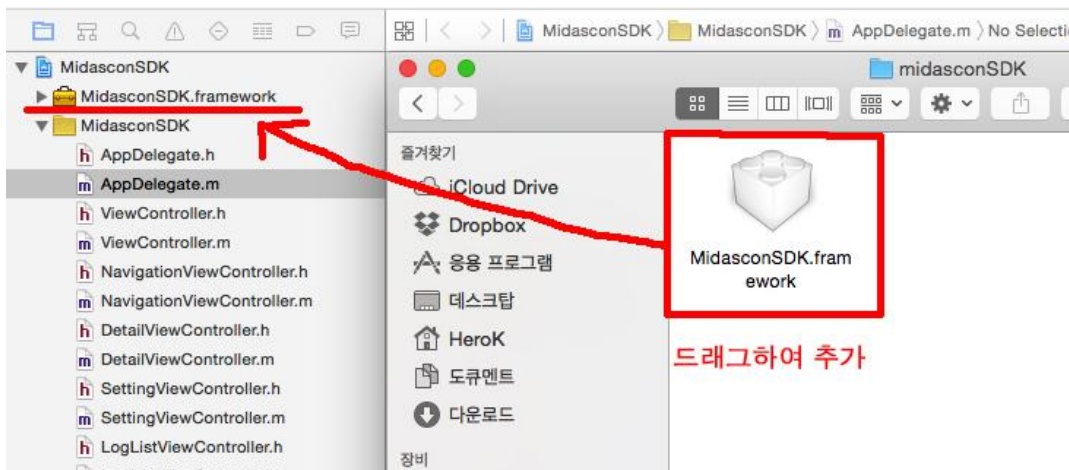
MidasconSDK
MidasconSDK.framework
MidasconSDK
h AppDelegate.h
m AppDelegate.m
h ViewController.h
m ViewController.m
h NavigationViewController.h
m NavigationViewController.m
h DetailViewController.h
m DetailViewController.m
h SettingViewController.h
m SettingViewController.m
h LogListViewController.h

MidasconSDK 〉 MidasconSDK 〉 m AppDelegate.m 〉 No Selectio

midasconSDK

즐겨찾기
iCloud Drive
Dropbox
응용 프로그램
데스크탑
HeroK
도큐멘트
다운로드
장비

MidasconSDK.framework

드래그하여 추가